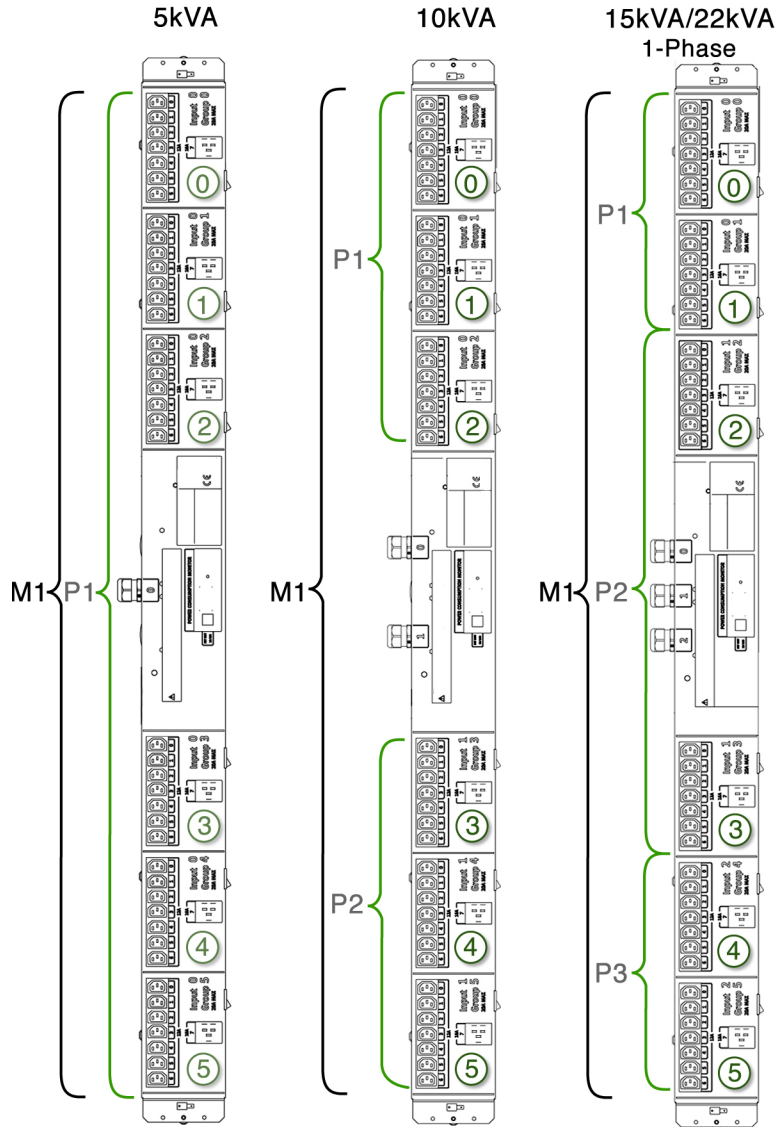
5kVA

M1 P1

Input 0 Group 0 20A MAX
0
Input 0 Group 1 20A MAX
1
Input 0 Group 2 20A MAX
2
POWER CONSUMPTION MONITOR
Input 0 Group 3 20A MAX
3
Input 0 Group 4 20A MAX
4
Input 0 Group 5 20A MAX
5

10kVA

M1 P1 P2

Input 0 Group 0 20A MAX
0
Input 0 Group 1 20A MAX
1
Input 0 Group 2 20A MAX
2
0
1
POWER CONSUMPTION MONITOR
Input 1 Group 3 20A MAX
3
Input 1 Group 4 20A MAX
4
Input 1 Group 5 20A MAX
5

15kVA/22kVA
1-Phase

M1 P1 P2 P3

Input 0 Group 0 20A MAX
0
Input 0 Group 1 20A MAX
1
Input 1 Group 2 20A MAX
2
0
1
2
POWER CONSUMPTION MONITOR
Input 1 Group 3 20A MAX
3
Input 2 Group 4 20A MAX
4
Input 2 Group 5 20A MAX
5